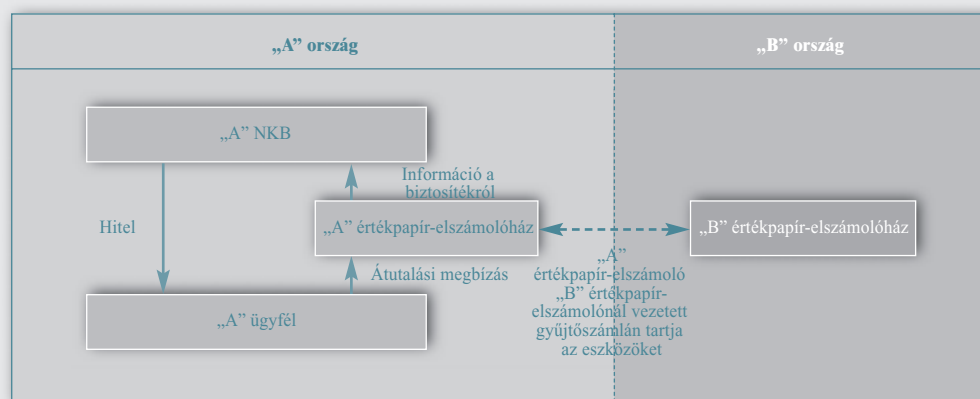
„A” ország

„B” ország

„A” NKB

Információ a biztosítékról

Hitel

„A” értékpapír-elszámolóház

„B” értékpapír-elszámolóház

Átutalási megbízás

„A” értékpapír-elszámoló „B” értékpapír-elszámolónál vezetett gyűjtőszámlán tartja az eszközöket

„A” ügyfél